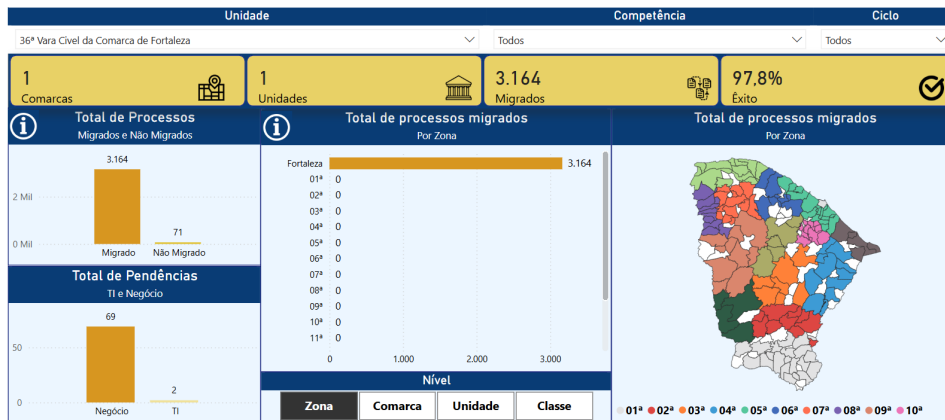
Unidade
36ª Vara Cível da Comarca de Fortaleza

Competência
Todos

Ciclo
Todos

1
Comarcas

1
Unidades

3.164
Migrados

97,8%
Êxito

Total de Processos
Migrados e Não Migrados

3.164
71
2 Mil
0 Mil
Migrado
Não Migrado

Total de Pendências
TI e Negócio

69
2
50
0
Negócio
TI

Total de processos migrados
Por Zona

Fortaleza 3.164
01ª 0
02ª 0
03ª 0
04ª 0
05ª 0
06ª 0
07ª 0
08ª 0
09ª 0
10ª 0
11ª 0
0
1.000
2.000
3.000

Nível
Zona
Comarca
Unidade
Classe

Total de processos migrados
Por Zona

01ª 02ª 03ª 04ª 05ª 06ª 07ª 08ª 09ª 10ª